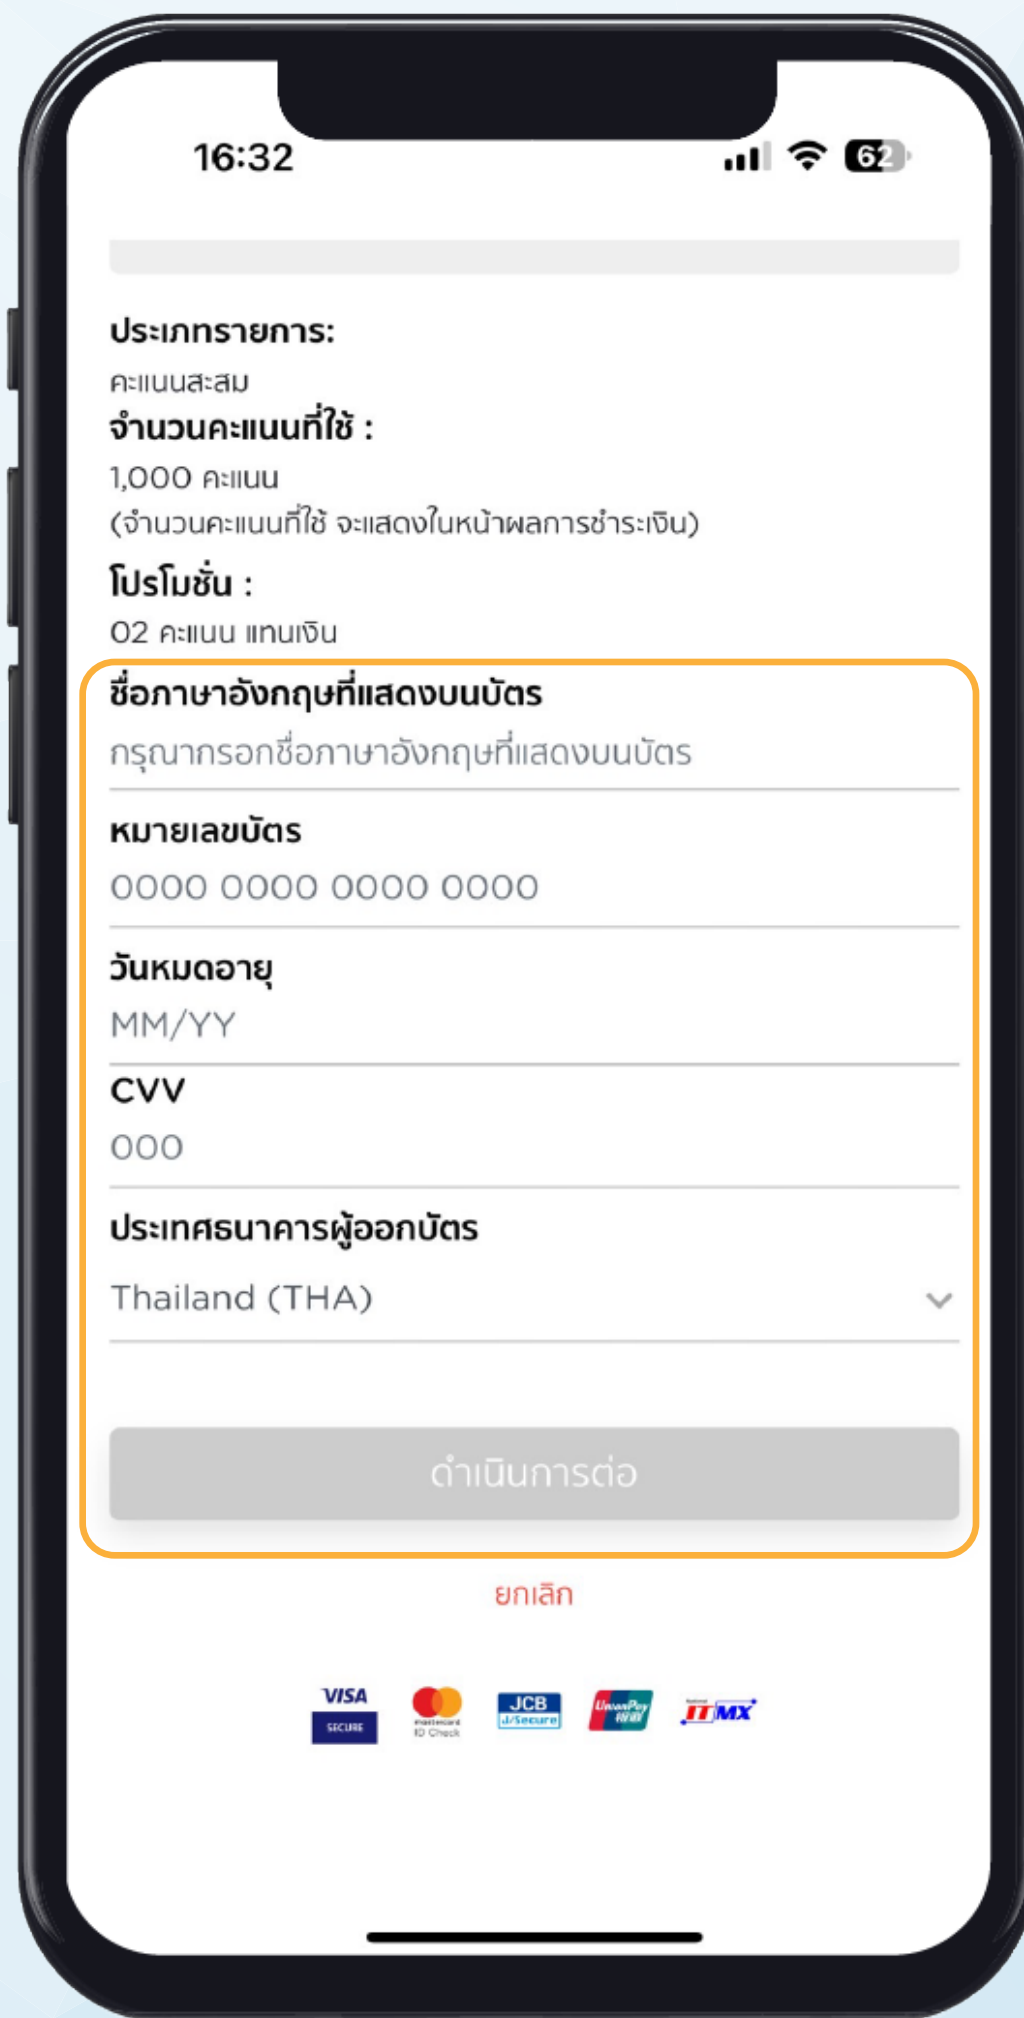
16:32

62

ประเภทรายการ:
คะแนนสะสม
จำนวนคะแนนที่ใช้ :
1,000 คะแนน
(จำนวนคะแนนที่ใช้ จะแสดงในหน้าผลการชำระเงิน)
โปรโมชั่น :
02 คะแนน แทนเงิน

ชื่อภาษาอังกฤษที่แสดงบนบัตร
กรุณากรอกชื่อภาษาอังกฤษที่แสดงบนบัตร

หมายเลขบัตร
0000 0000 0000 0000

วันหมดอายุ
MM/YY

CVV
000

ประเทศธนาคารผู้ออกบัตร
Thailand (THA)

ดำเนินการต่อ

ยกเลิก

VISA SECURE
mastercard ID Check
JCB J/Secure
UnionPay
ITMX